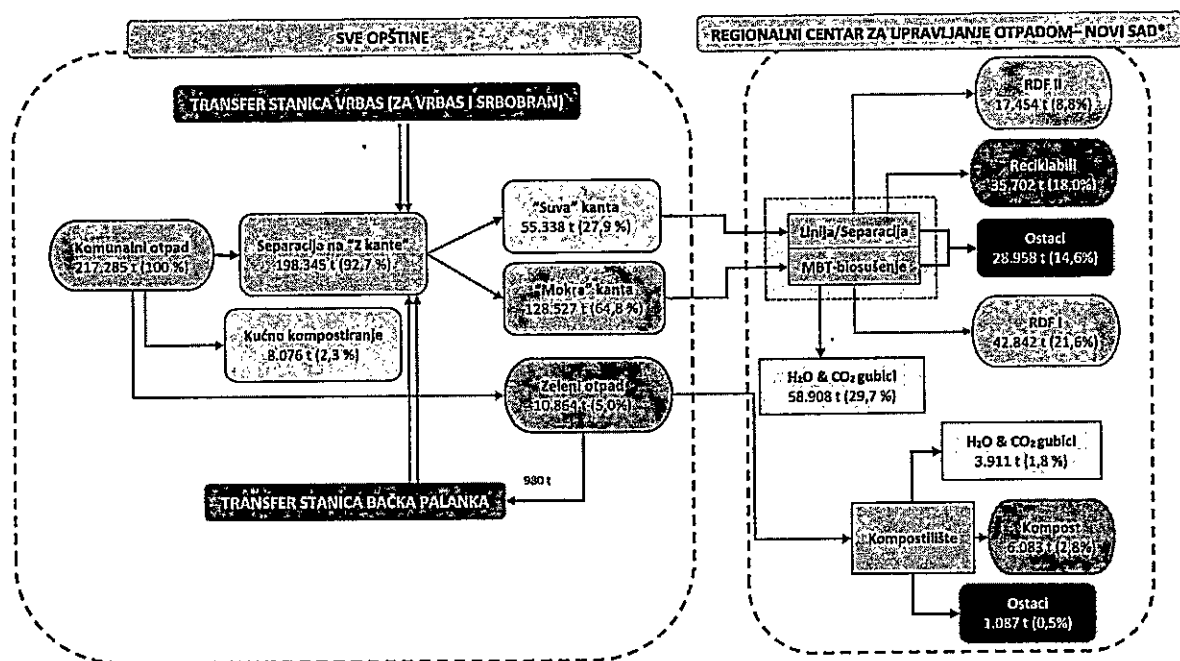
SVE OPŠTINE

REGIONALNI CENTAR ZA UPRAVLJANJE OTPADOM - NOVI SAD

TRANSFER STANICA VRBAS (ZA VRBAS I SRBOBRAN)

Komunalni otpad 217.285 t (100 %)

Separacija na "2 kante" 198.345 t (92,7 %)

"Suva" kanta 55.338 t (27,9 %)

"Mokra" kanta 128.527 t (64,8 %)

Kućno kompostiranje 8.076 t (2,3 %)

Zeleni otpad 10.864 t (5,0%)

980 t

TRANSFER STANICA BAČKA PALANKA

Linija/Separacija

MBT-biosušenje

RDF II 17.454 t (8,8%)

Reciklabili 35.702 t (18,0%)

Ostaci 28.958 t (14,6%)

RDF I 42.842 t (21,6%)

$H_2O$ & $CO_2$ gubici 58.908 t (29,7 %)

$H_2O$ & $CO_2$ gubici 3.911 t (1,8 %)

Kompostište

Kompost 6.083 t (2,8%)

Ostaci 1.087 t (0,5%)